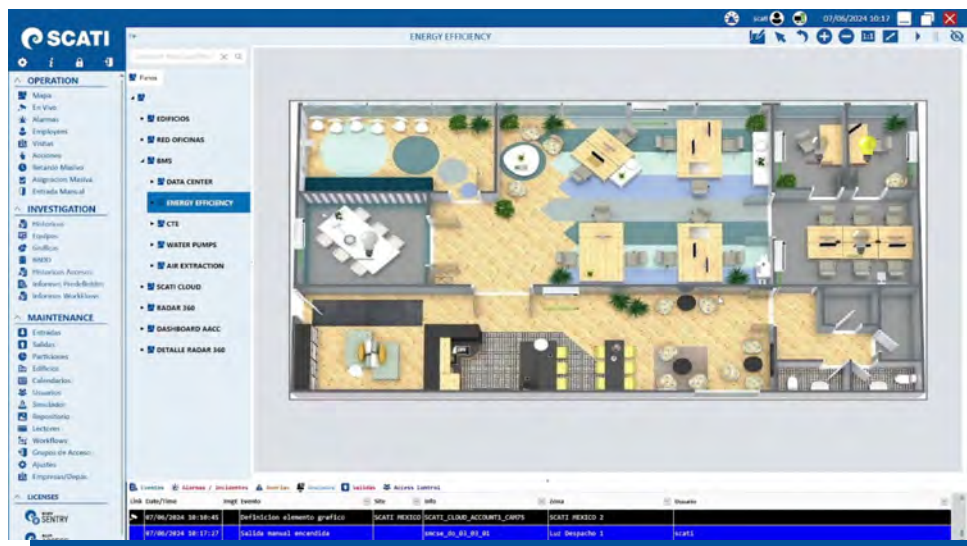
SCATI

scati 07/06/2024 10:17

ENERGY EFFICIENCY

OPERATION
Mapa
En Vivo
Alarmas
Employees
Visitas
Accesos
Tenaxin Masivo
Asignacion Masiva
Entrada Manual

INVESTIGATION
Historico
Equipos
Graficos
MARD
Historicos Acceso
Informes PredefIdes
Informes Workflows

MAINTENANCE
Entradas
Salidas
Particiones
Edificios
Calendarios
Usuarios
Simulador
Repositorio
Lectores
Workflows
Grupos de Acceso
Ajustes
Empresas/Depts

LICENSES
SENTRY

Planos
EDIFICIOS
RED OFICINAS
BMS
DATA CENTER
ENERGY EFFICIENCY
CTE
WATER PUMPS
AIR EXTRACTION
SCATI CLOUD
RADAR 360
DASHBOARD AACC
DETALLE RADAR 360

Eventos Alarmas / Incidentes Averias Usuarios Salidas Access Control

| Link | Date/Time | Imgt | Evento | Site | Info | Zona | Usuario |
|---|---|---|---|---|---|---|---|
| | 07/06/2024 10:10:45 | | Definicion elemento grafico | SCATI MEXICO | SCATI_CLOUD_ACCOUNT1_CAM75 | SCATI MEXICO 2 | |
| | 07/06/2024 10:17:27 | | Salida manual encendida | | smcse_do_03_03_01 | Luz Despacho 1 | scati |